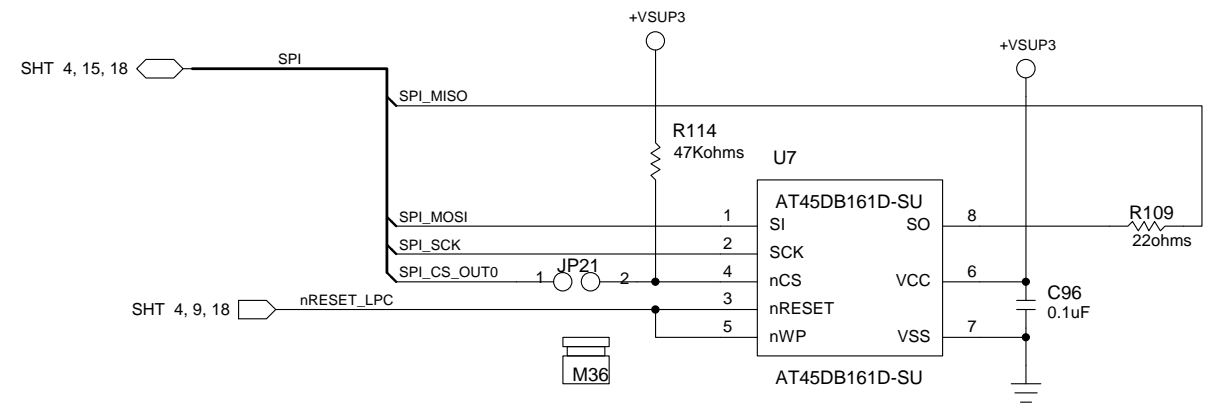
+VSUP3

+VSUP3

SHT 4, 15, 18

SPI

SPI_MISO

R114
47Kohms

U7

AT45DB161D-SU

SPI_MOSI

1 SI

SO 8

R109
22ohms

SPI_SCK

2 SCK

SPI_CS_OUT0

1 JP21 2

4 nCS

VCC 6

C96
0.1uF

SHT 4, 9, 18

nRESET_LPC

3 nRESET

5 nWP

VSS 7

M36

AT45DB161D-SU